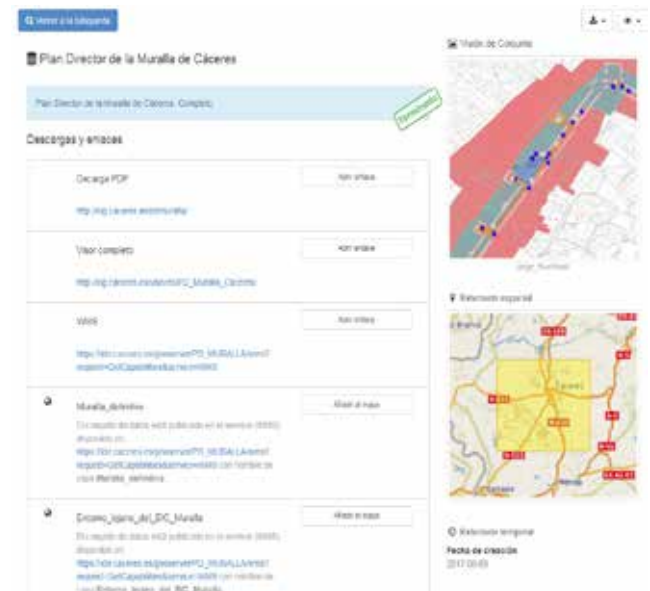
Volver a la búsqueda

Plan Director de la Muralla de Cáceres

Plan Director de la muralla de Cáceres. Completo.

Terminado

Descargas y enlaces

Descarga PDF

Abrir enlace

http://ide.caceres.es/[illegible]

Visor completo

Abrir enlace

http://ide.caceres.es/visor/PD_Muralla_Caceres

WMS

Abrir enlace

https://ide.caceres.es/geoserver/PD_MURALLA/wms?request=GetCapabilities&service=WMS

Muralla_definitiva

Añadir al mapa

El conjunto de datos está publicado en el servicio (WMS) disponible en https://ide.caceres.es/geoserver/PD_MURALLA/wms?request=GetCapabilities&service=WMS con nombre de capa Muralla_definitiva

Entorno_lejano_del_BIC_Muralla

Añadir al mapa

El conjunto de datos está publicado en el servicio (WMS) disponible en https://ide.caceres.es/geoserver/PD_MURALLA/wms?request=GetCapabilities&service=WMS con nombre de capa Entorno_lejano_del_BIC_Muralla

Vista de Conjunto

Extensión espacial

Cáceres

Extensión temporal

Fecha de creación

2017-06-09